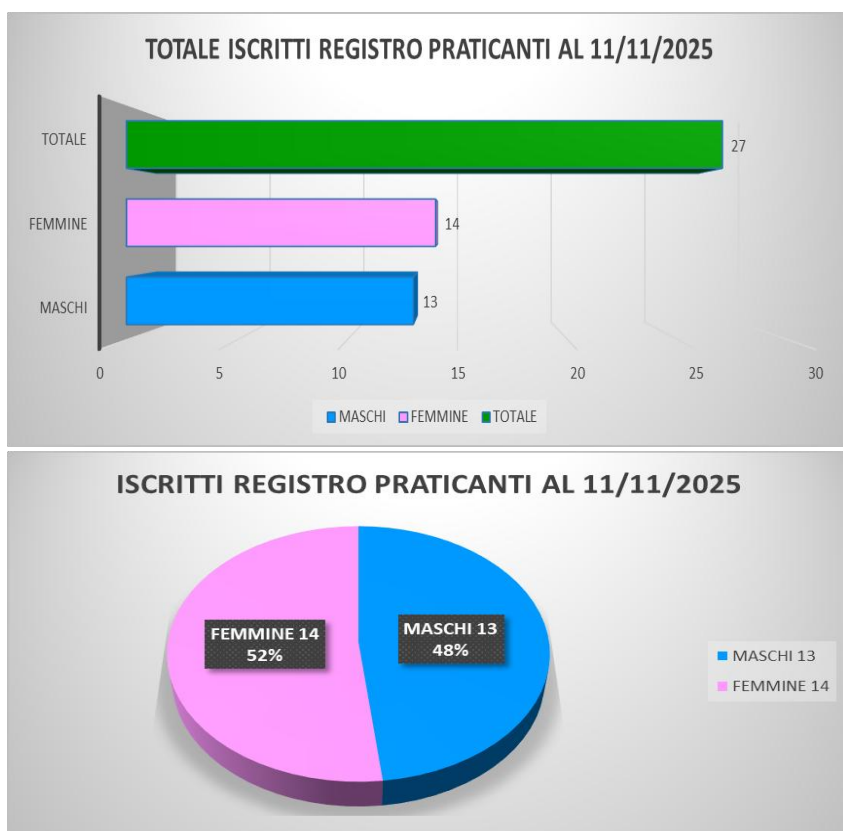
TOTALE ISCRITTI REGISTRO PRATICANTI AL 11/11/2025

TOTALE
FEMMINE
MASCHI

27
14
13

0 5 10 15 20 25 30

MASCHI FEMMINE TOTALE

ISCRITTI REGISTRO PRATICANTI AL 11/11/2025

FEMMINE 14
52%

MASCHI 13
48%

MASCHI 13
FEMMINE 14